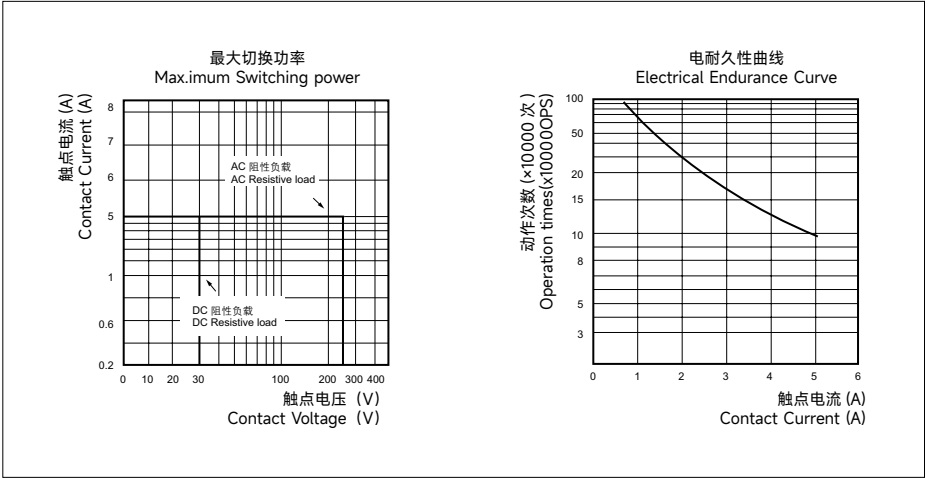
最大切换功率
Max.imum Switching power

触点电流 (A)
Contact Current (A)

8
7
6
5
1
0.6
0.2

AC 阻性负载
AC Resistive load

DC 阻性负载
DC Resistive load

0 10 20 30 100 200 300 400

触点电压（V）
Contact Voltage（V）

电耐久性曲线
Electrical Endurance Curve

动作次数 (×10000 次)
Operation times(x10000OPS)

100
50
20
15
10
8
5
3

0 1 2 3 4 5 6

触点电流 (A)
Contact Current (A)